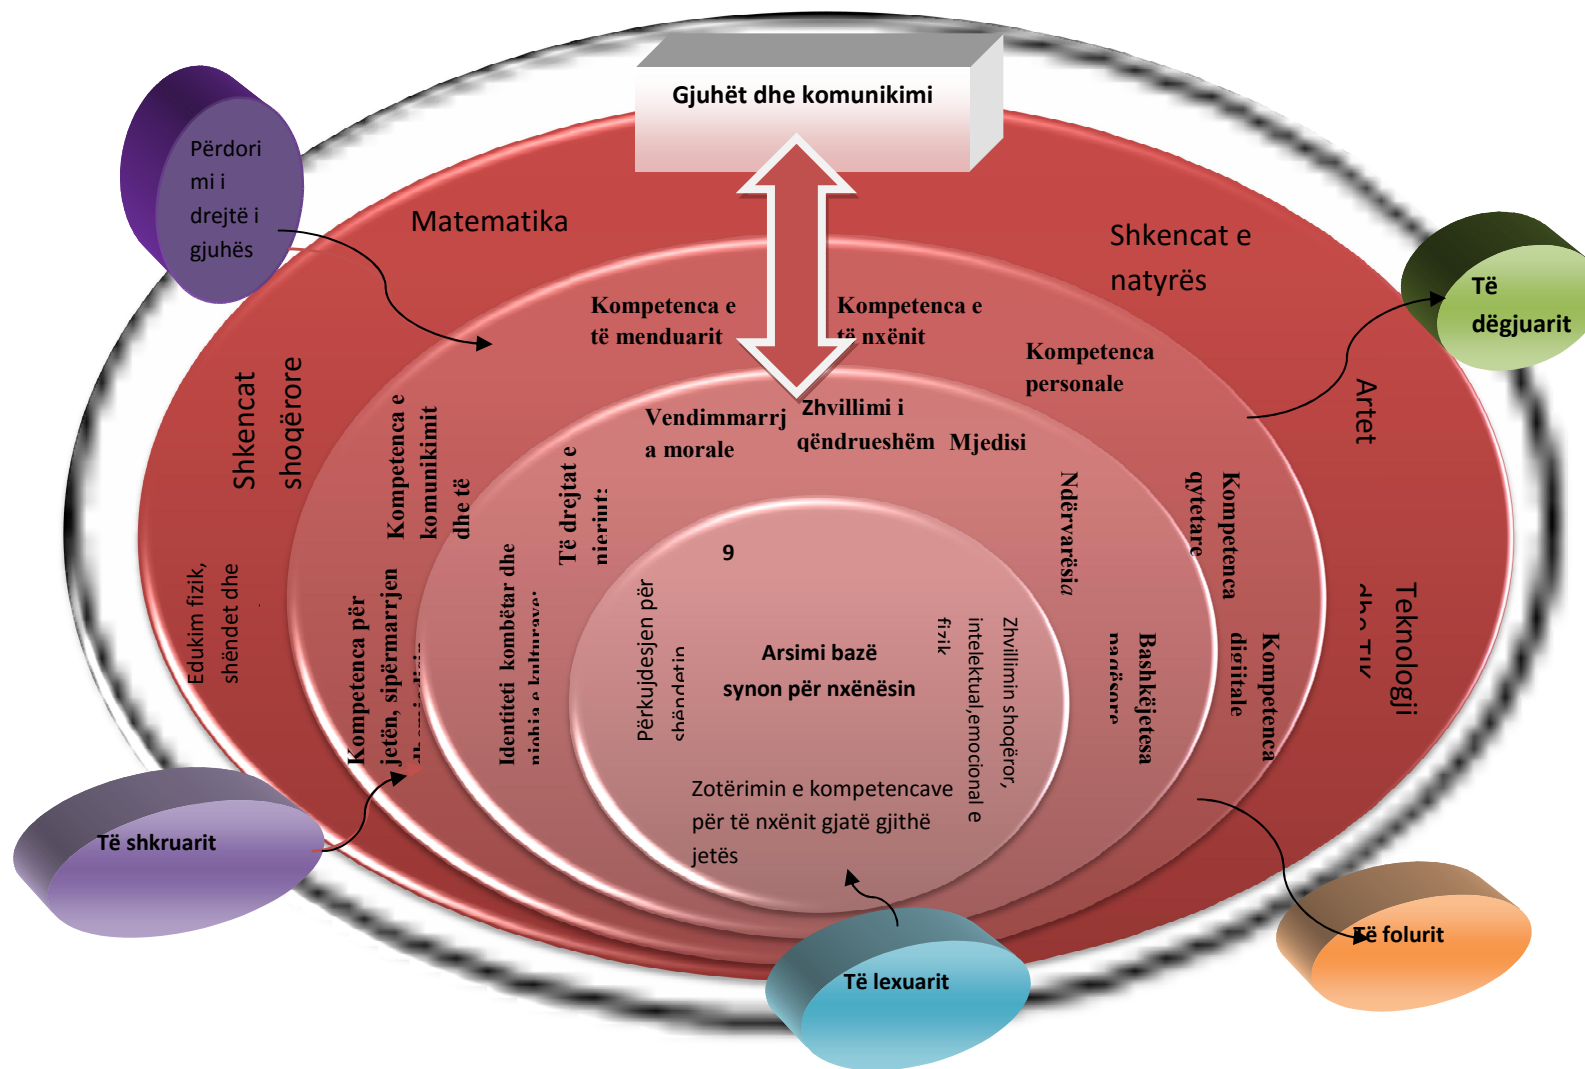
Gjuhët dhe komunikimi

Përdori mi i drejtë i gjuhës

Matematika

Shkencat e natyrës

Të dëgjuarit

Kompetenca e të menduarit

Kompetenca e të nxënit

Kompetenca personale

Shkencat shoqërore

Kompetenca e komunikimit dhe të

Vendimmarrj a morale

Zhvillimi i qëndrueshëm

Mjedisi

Artet

Të drejtat e njeriut

Ndërvarësia

Kompetenca qytetare

Edukim fizik, shëndet dhe

Kompetenca për jetën, sipërmarrjen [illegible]

Identiteti kombëtar dhe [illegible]

9

Përkujdesjen për shëndetin

Arsimi bazë synon për nxënësin

Zhvillimin shoqëror, intelektual,emocional e fizik

Bashkëjetesa paqësore

Kompetenca digjitale

Teknologji dhe TIK

Zotërimin e kompetencave për të nxënit gjatë gjithë jetës

Të shkruarit

Të lexuarit

Të folurit